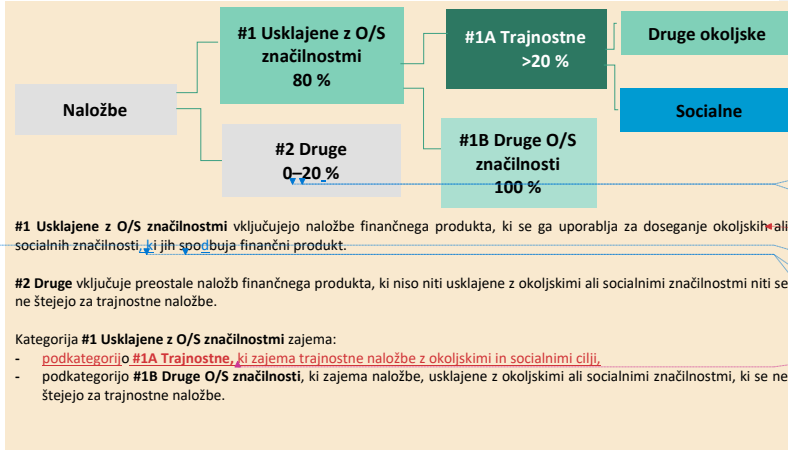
Naložbe

#1 Usklajene z O/S značilnostmi 80 %

#2 Druge 0–20 %

#1A Trajnostne >20 %

#1B Druge O/S značilnosti 100 %

Druge okoljske

Socialne

**#1 Usklajene z O/S značilnostmi** vključujejo naložbe finančnega produkta, ki se ga uporablja za doseganje okoljskih ali socialnih značilnosti, ki jih spodbuja finančni produkt.

**#2 Druge** vključuje preostale naložb finančnega produkta, ki niso niti usklajene z okoljskimi ali socialnimi značilnostmi niti se ne štejejo za trajnostne naložbe.

Kategorija **#1 Usklajene z O/S značilnostmi** zajema:
- podkategorijo **#1A Trajnostne**, ki zajema trajnostne naložbe z okoljskimi in socialnimi cilji,
- podkategorijo **#1B Druge O/S značilnosti**, ki zajema naložbe, usklajene z okoljskimi ali socialnimi značilnostmi, ki se ne štejejo za trajnostne naložbe.